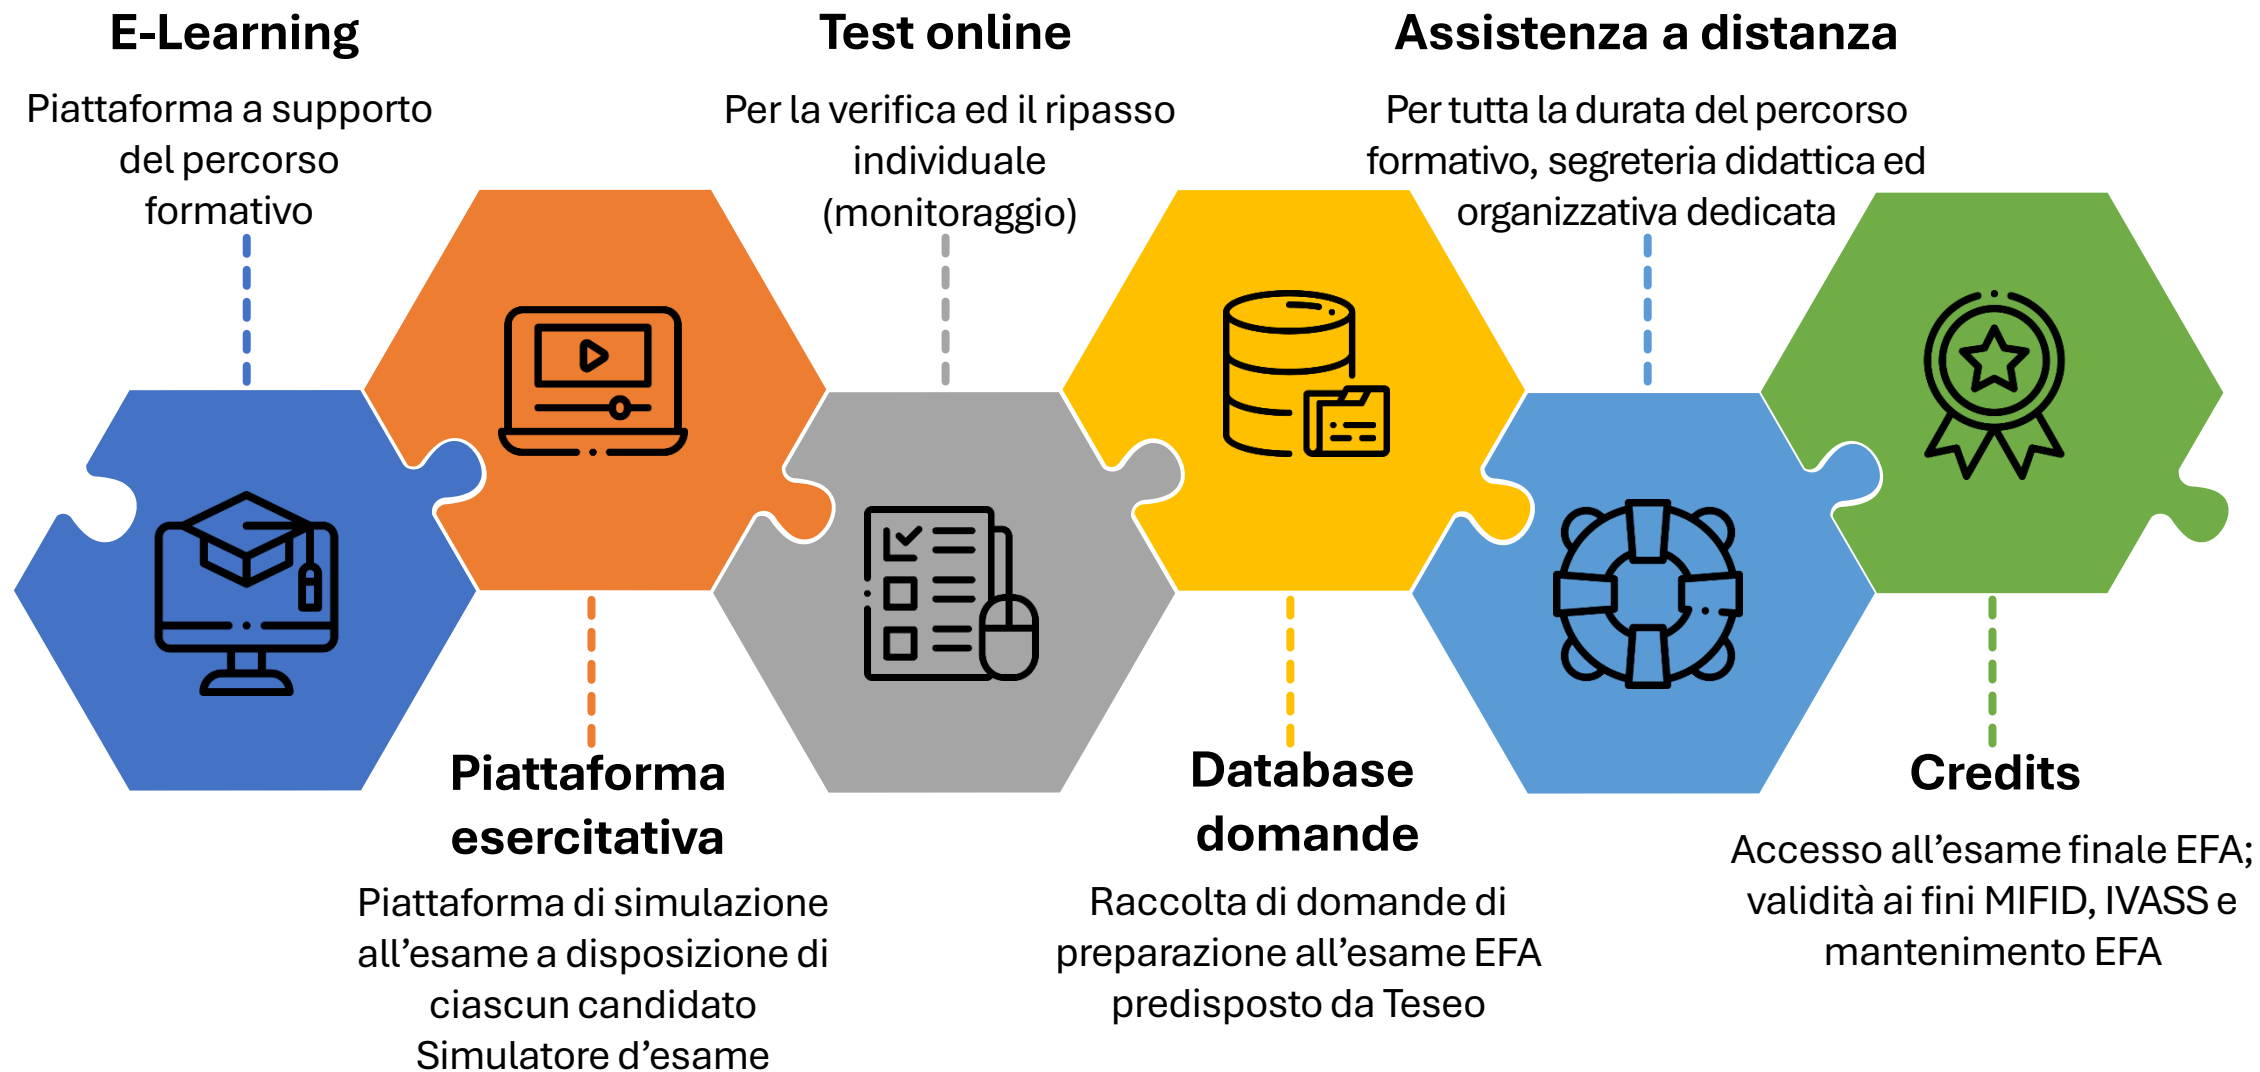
E-Learning

Piattaforma a supporto del percorso formativo

Test online

Per la verifica ed il ripasso individuale (monitoraggio)

Assistenza a distanza

Per tutta la durata del percorso formativo, segreteria didattica ed organizzativa dedicata

Piattaforma esercitativa

Piattaforma di simulazione all’esame a disposizione di ciascun candidato Simulatore d’esame

Database domande

Raccolta di domande di preparazione all’esame EFA predisposto da Teseo

Credits

Accesso all’esame finale EFA; validità ai fini MIFID, IVASS e mantenimento EFA